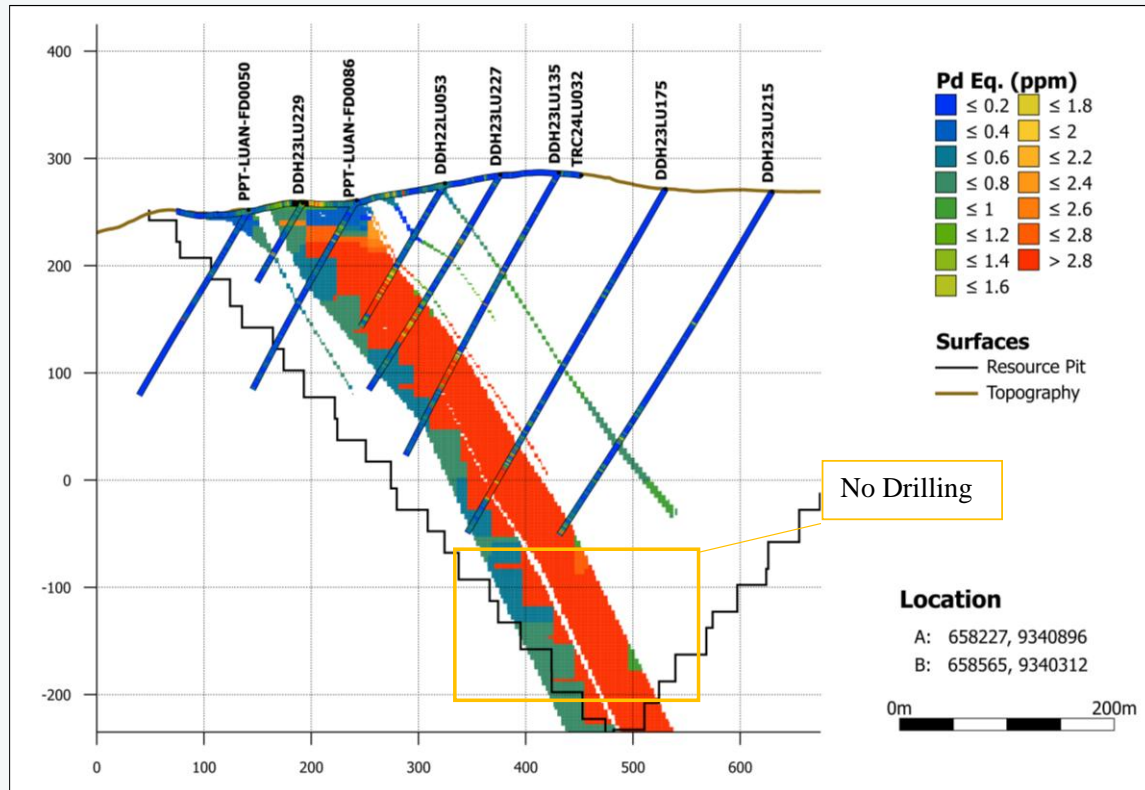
400
300
200
100
0
-100
-200
0 100 200 300 400 500 600

PPT-LUAN-FD0050
DDH23LU229
PPT-LUAN-FD0086
DDH22LU053
DDH23LU227
DDH23LU135
TRC24LU032
DDH23LU175
DDH23LU215

No Drilling

Pd Eq. (ppm)
≤ 0.2
≤ 0.4
≤ 0.6
≤ 0.8
≤ 1
≤ 1.2
≤ 1.4
≤ 1.6
≤ 1.8
≤ 2
≤ 2.2
≤ 2.4
≤ 2.6
≤ 2.8
> 2.8

Surfaces
Resource Pit
Topography

Location
A: 658227, 9340896
B: 658565, 9340312

0m 200m